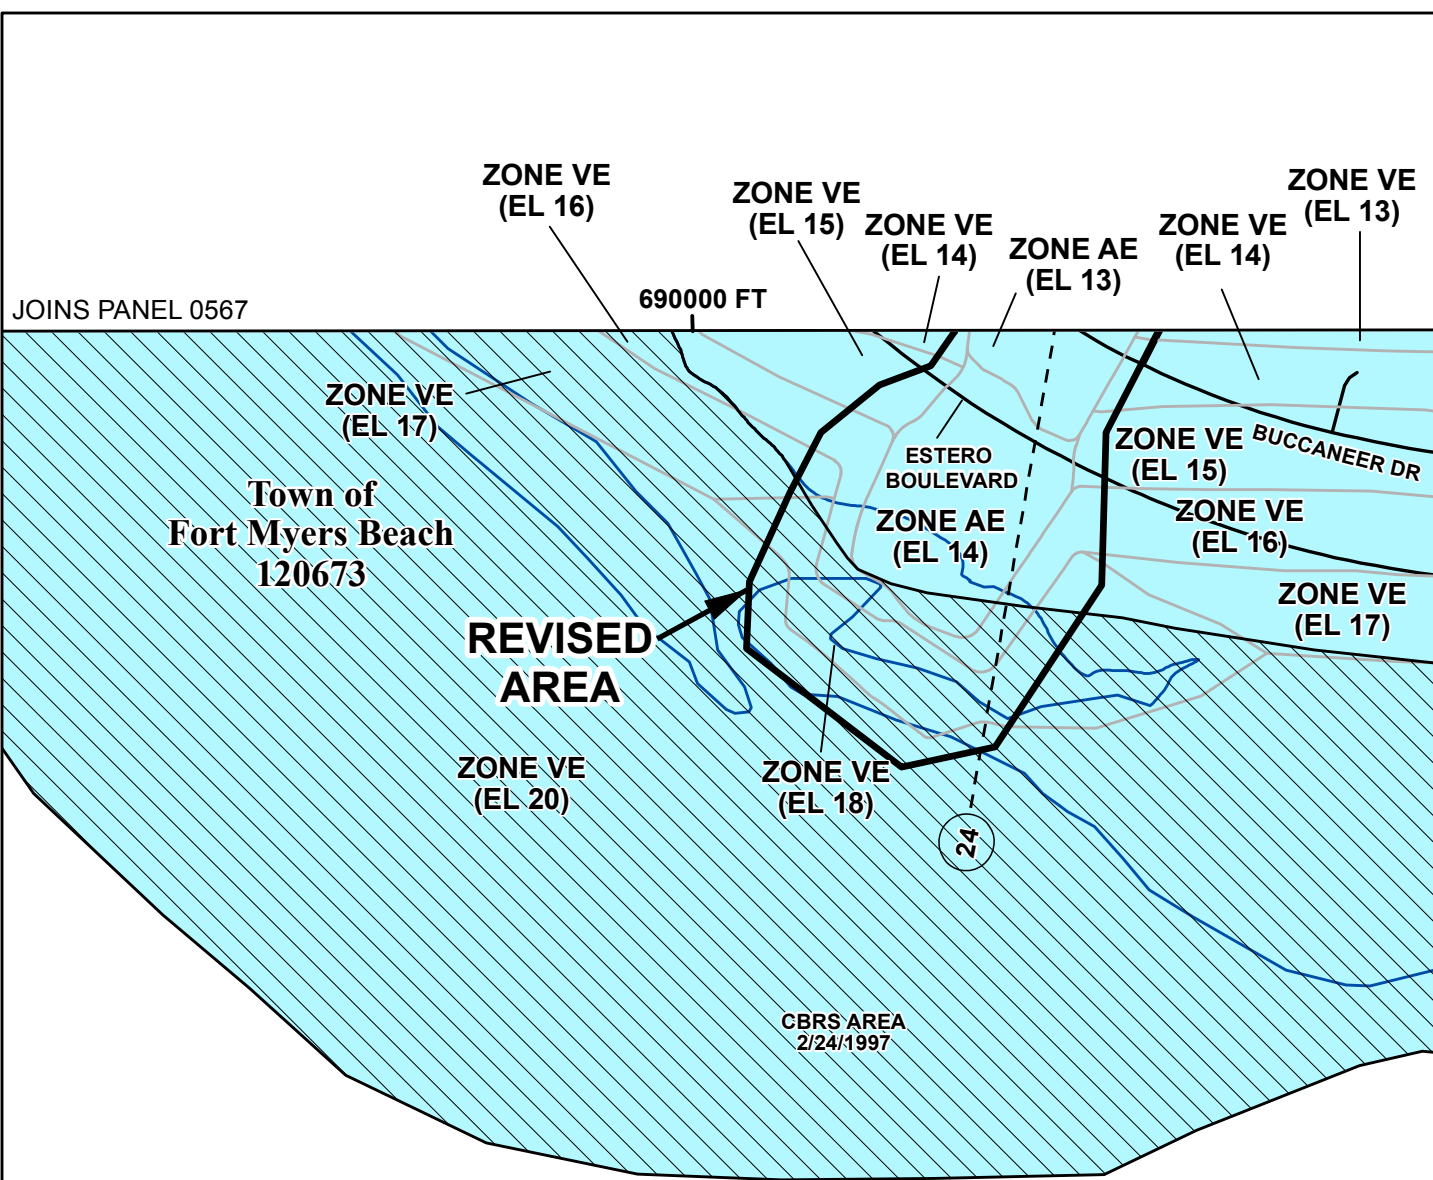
ZONE VE
(EL 16)

ZONE VE
(EL 15)

ZONE VE
(EL 14)

ZONE AE
(EL 13)

ZONE VE
(EL 14)

ZONE VE
(EL 13)

JOINS PANEL 0567

690000 FT

ZONE VE
(EL 17)

Town of
Fort Myers Beach
120673

ESTERO
BOULEVARD

ZONE VE
(EL 15)

BUCCANEER DR

ZONE AE
(EL 14)

ZONE VE
(EL 16)

ZONE VE
(EL 17)

REVISED
AREA

ZONE VE
(EL 20)

ZONE VE
(EL 18)

24

CBRS AREA
2/24/1997